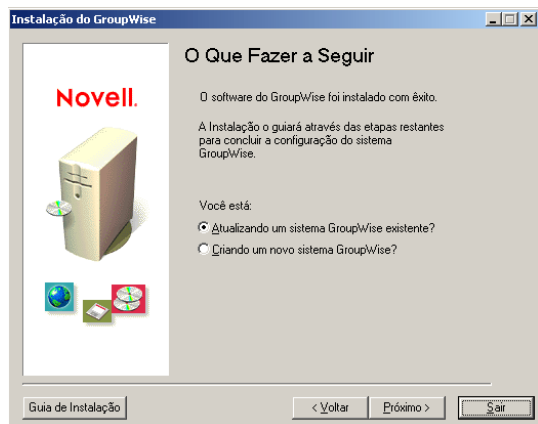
Instalação do GroupWise

O Que Fazer a Seguir

Novell.

O software do GroupWise foi instalado com êxito.

A Instalação o guiará através das etapas restantes para concluir a configuração do sistema GroupWise.

Você está:

Atualizando um sistema GroupWise existente?

Criando um novo sistema GroupWise?

Guia de Instalação

< Voltar

Próximo >

Sair